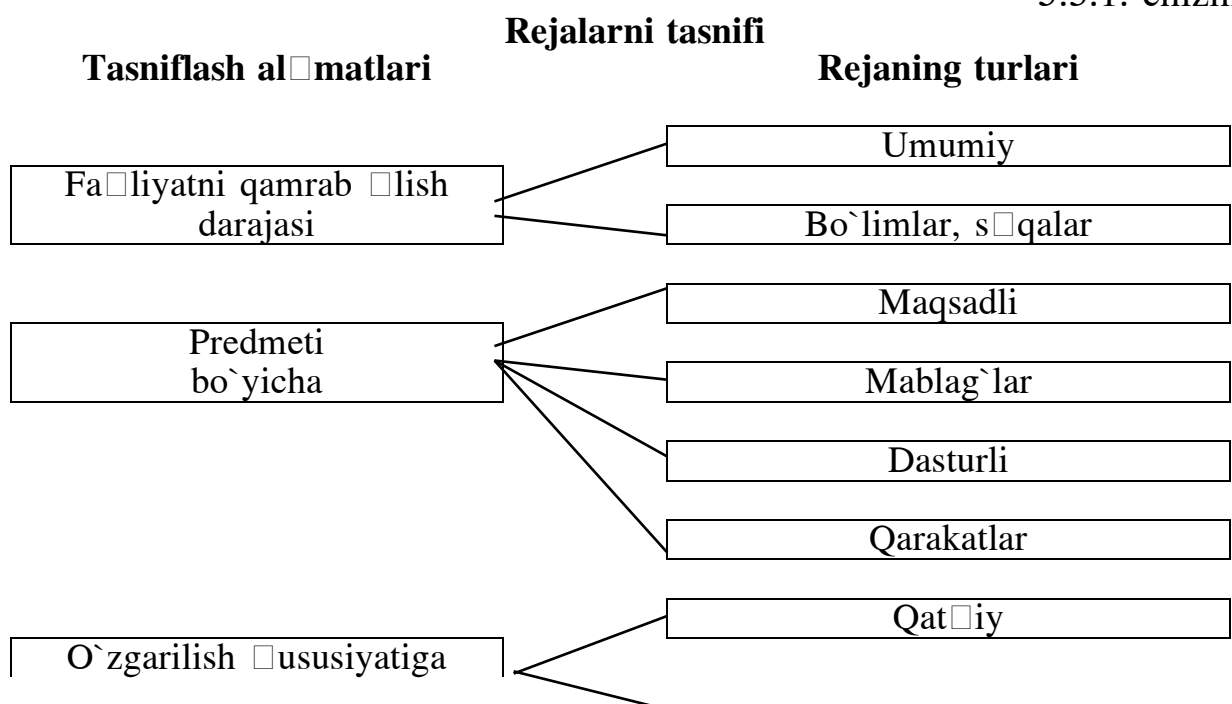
3.3.1. chizn

Rejalarni tasnifi

Tasniflash al□matlari

Rejaning turlari

Fa□liyatni qamrab □lish darajasi

Umumiy

Bo`limlar, s□qalar

Predmeti bo`yicha

Maqsadli

Mablag`lar

Dasturli

Qarakatlar

O`zgarilish □ususiyatiga

Qat□iy